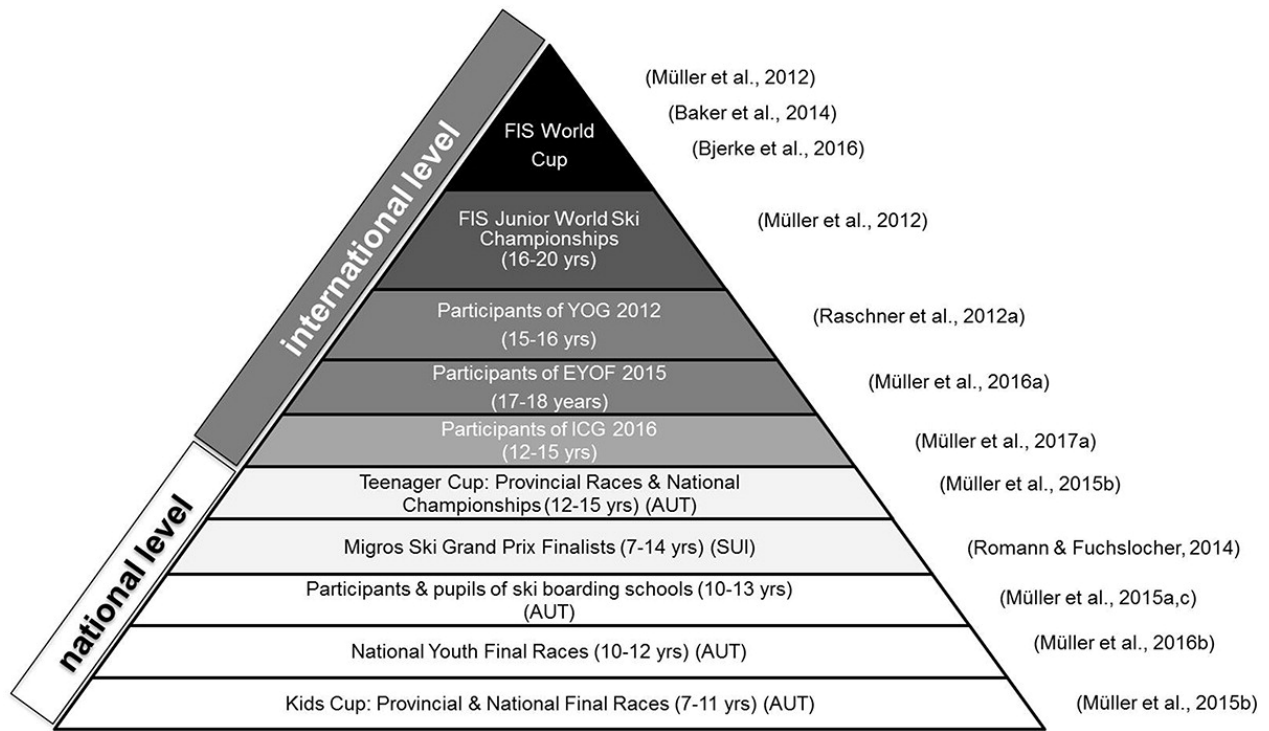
international level

national level

FIS World Cup

(Müller et al., 2012)
(Baker et al., 2014)
(Bjerke et al., 2016)

FIS Junior World Ski Championships (16-20 yrs)

(Müller et al., 2012)

Participants of YOG 2012 (15-16 yrs)

(Raschner et al., 2012a)

Participants of EYOF 2015 (17-18 years)

(Müller et al., 2016a)

Participants of ICG 2016 (12-15 yrs)

(Müller et al., 2017a)

Teenager Cup: Provincial Races & National Championships (12-15 yrs) (AUT)

(Müller et al., 2015b)

Migros Ski Grand Prix Finalists (7-14 yrs) (SUI)

(Romann & Fuchslocher, 2014)

Participants & pupils of ski boarding schools (10-13 yrs) (AUT)

(Müller et al., 2015a,c)

National Youth Final Races (10-12 yrs) (AUT)

(Müller et al., 2016b)

Kids Cup: Provincial & National Final Races (7-11 yrs) (AUT)

(Müller et al., 2015b)